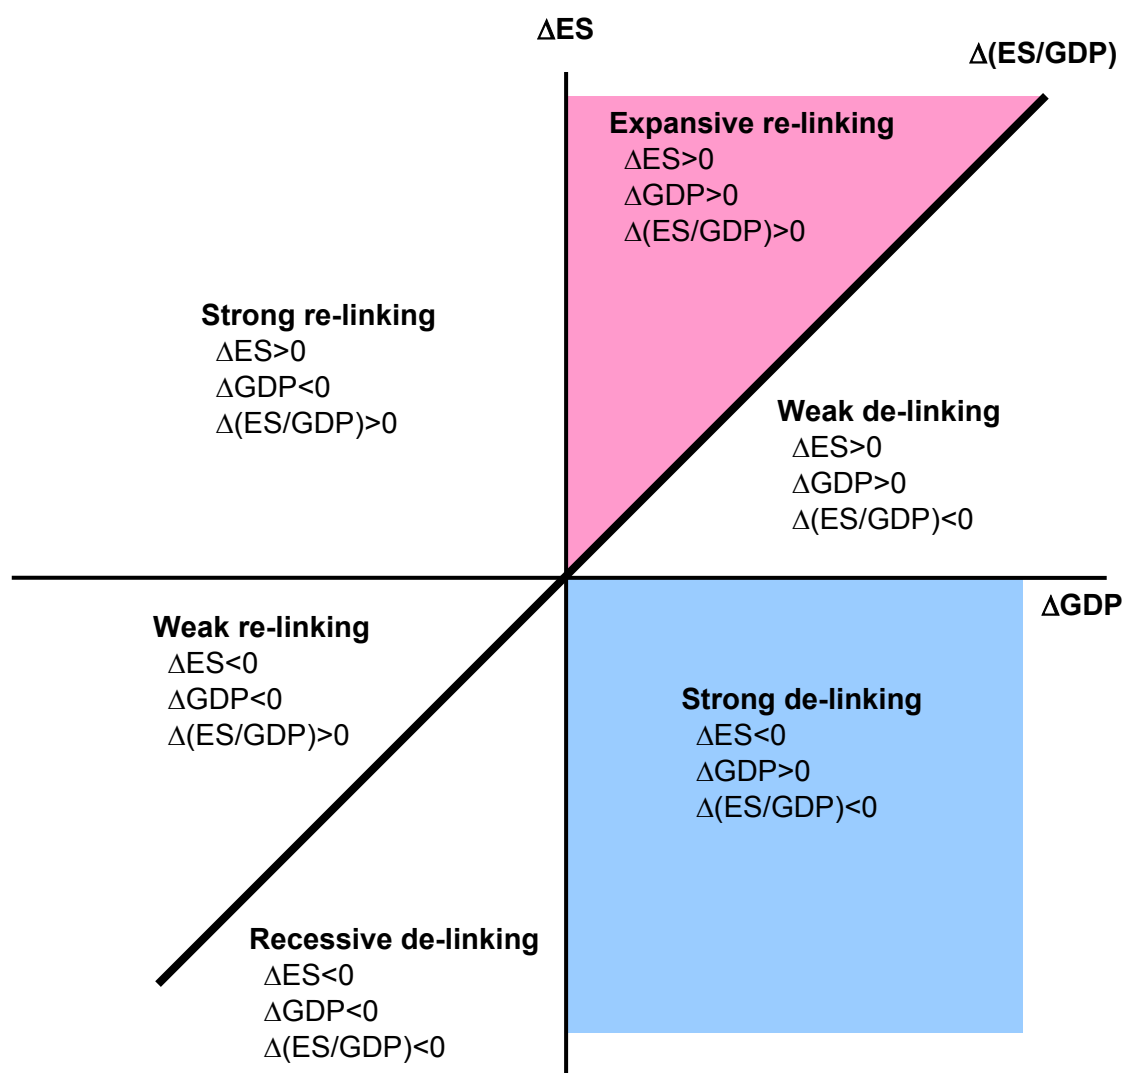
$\Delta$ES

$\Delta$(ES/GDP)

Expansive re-linking
$\Delta$ES>0
$\Delta$GDP>0
$\Delta$(ES/GDP)>0

Strong re-linking
$\Delta$ES>0
$\Delta$GDP<0
$\Delta$(ES/GDP)>0

Weak de-linking
$\Delta$ES>0
$\Delta$GDP>0
$\Delta$(ES/GDP)<0

$\Delta$GDP

Weak re-linking
$\Delta$ES<0
$\Delta$GDP<0
$\Delta$(ES/GDP)>0

Strong de-linking
$\Delta$ES<0
$\Delta$GDP>0
$\Delta$(ES/GDP)<0

Recessive de-linking
$\Delta$ES<0
$\Delta$GDP<0
$\Delta$(ES/GDP)<0